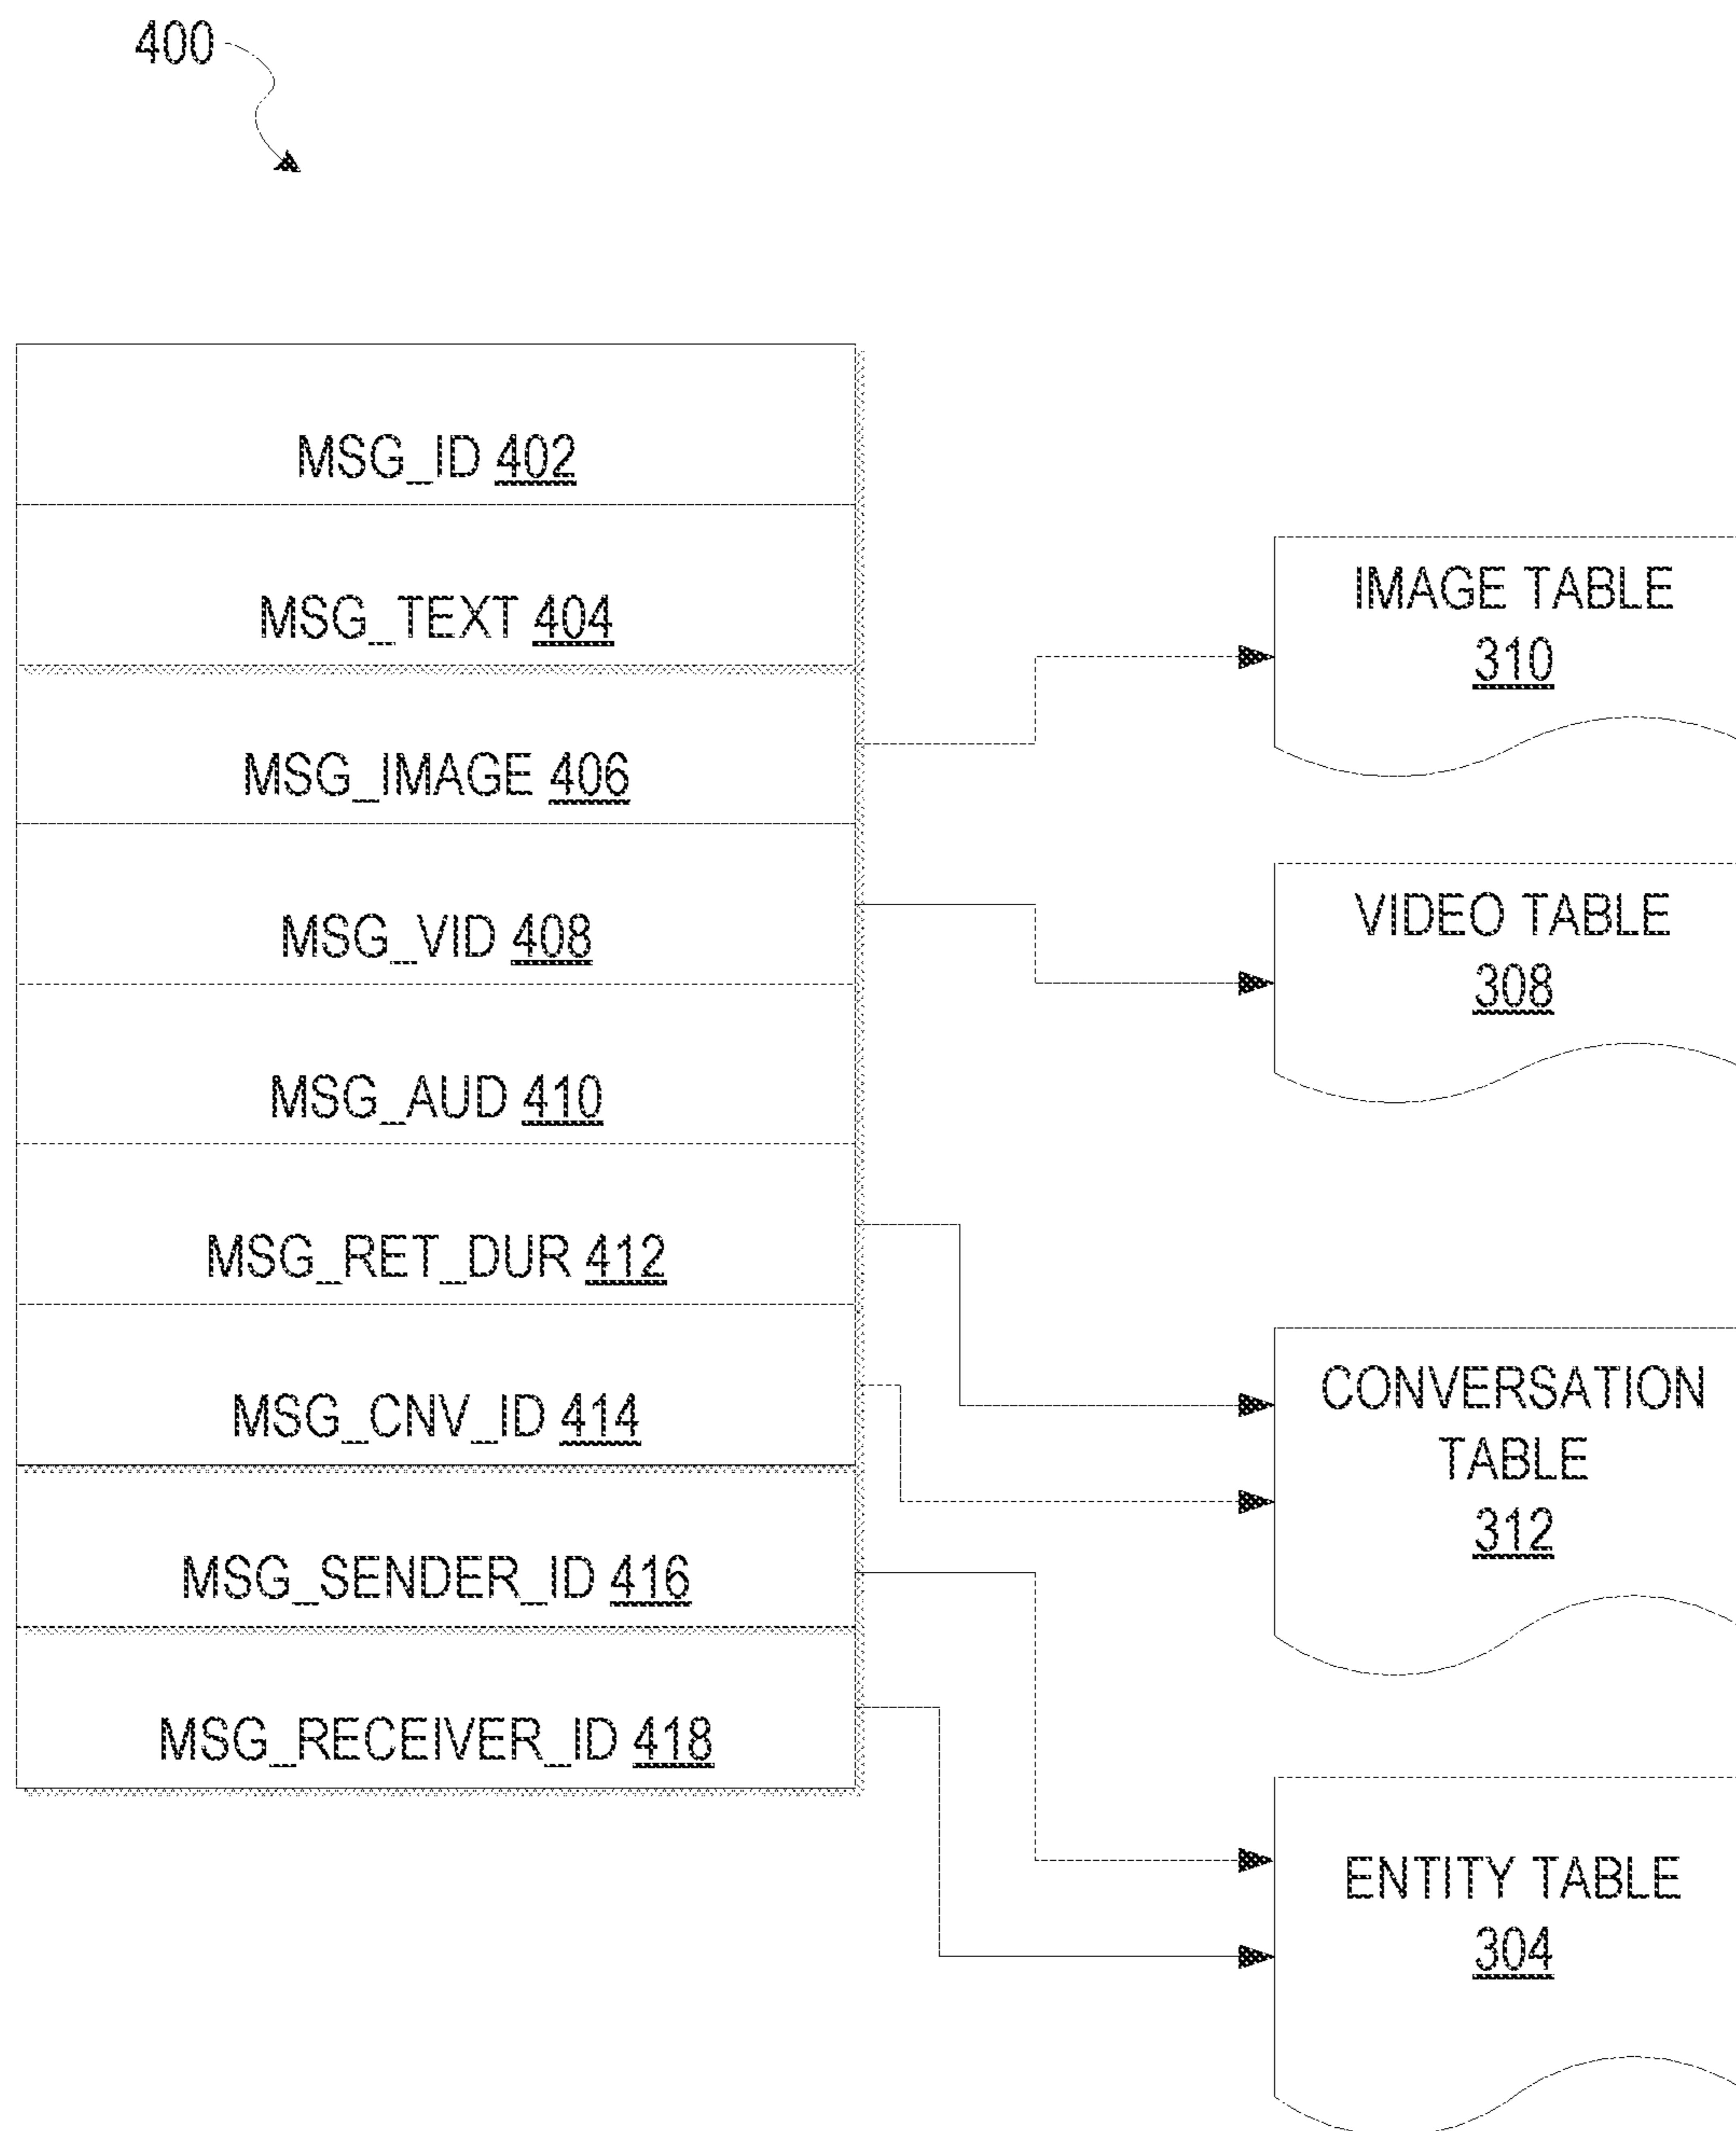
400

MSG_ID 402

MSG_TEXT 404

MSG_IMAGE 406

MSG_VID 408

MSG_AUD 410

MSG_RET_DUR 412

MSG_CNV_ID 414

MSG_SENDER_ID 416

MSG_RECEIVER_ID 418

IMAGE TABLE 310

VIDEO TABLE 308

CONVERSATION TABLE 312

ENTITY TABLE 304